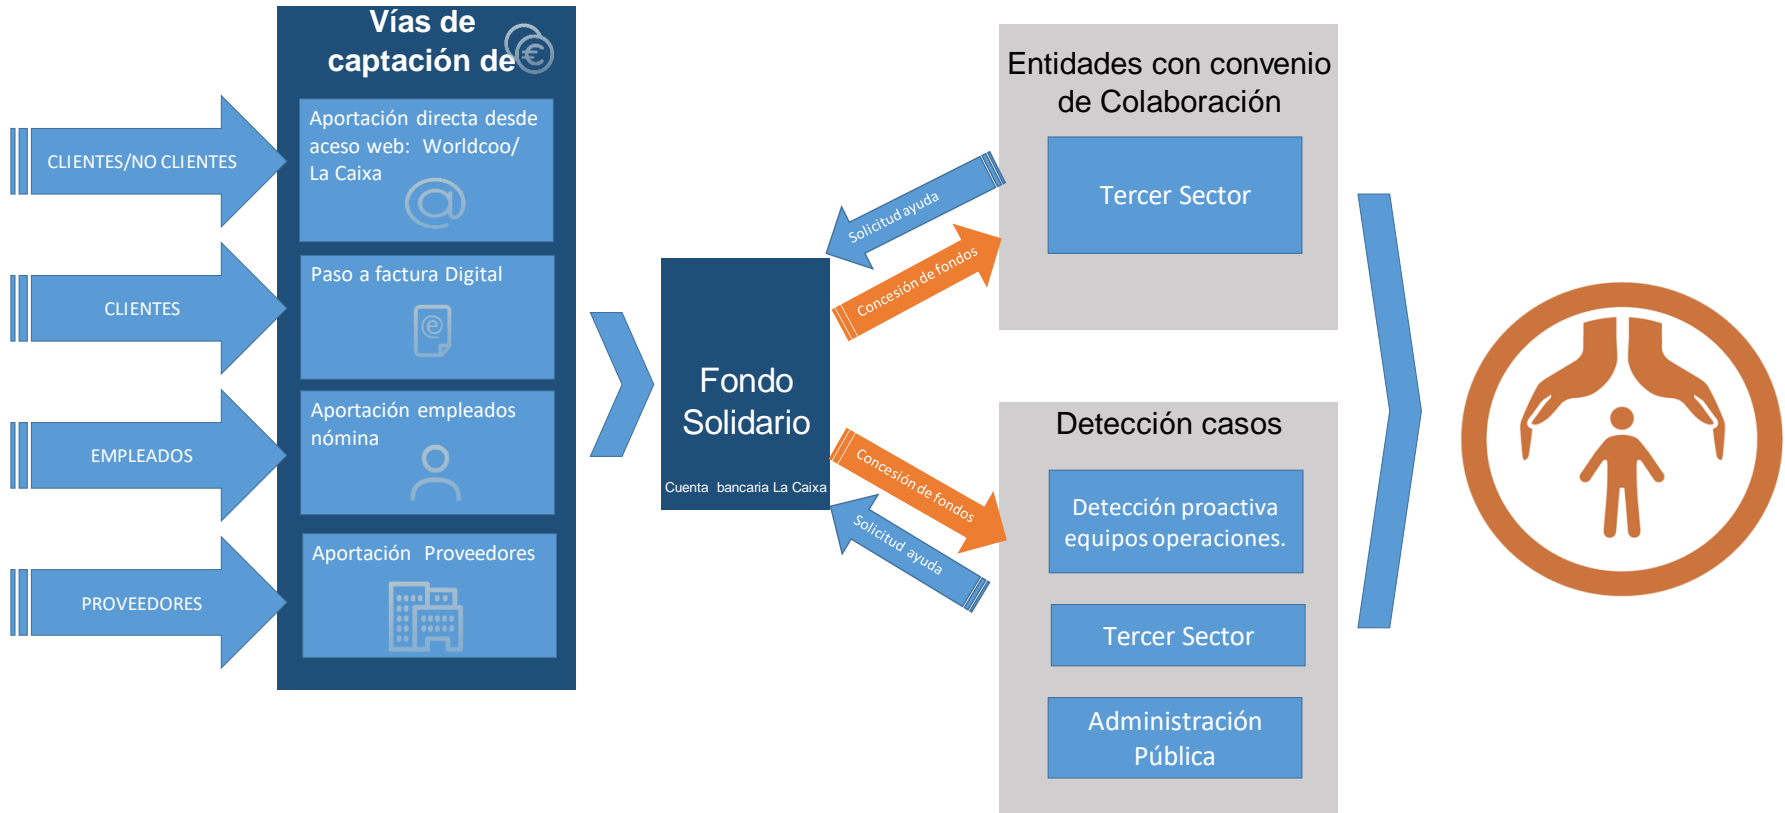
CLIENTES/NO CLIENTES

CLIENTES

EMPLEADOS

PROVEEDORES

Vías de captación de €

Aportación directa desde aceso web: Worldcoo/ La Caixa

Paso a factura Digital

Aportación empleados nómina

Aportación Proveedores

Fondo Solidario

Cuenta bancaria La Caixa

Solicitud ayuda

Concesión de fondos

Concesión de fondos

Solicitud ayuda

Entidades con convenio de Colaboración

Tercer Sector

Detección casos

Detección proactiva equipos operaciones.

Tercer Sector

Administración Pública